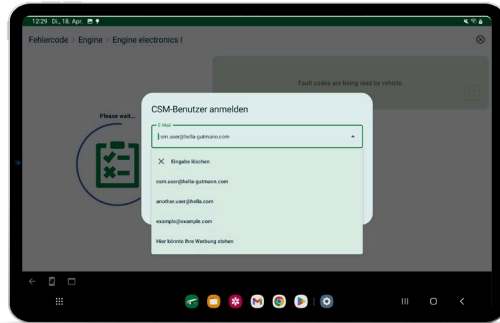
12:29 Di., 18. Apr.

Fehlercode > Engine > Engine electronics I

Fault codes are being read by vehicle.

Please wait...

CSM-Benutzer anmelden

E-Mail

csm.user@hella-gutmann.com

Eingabe löschen

csm.user@hella-gutmann.com

another.user@hella.com

example@example.com

Hier könnte Ihre Werbung stehen